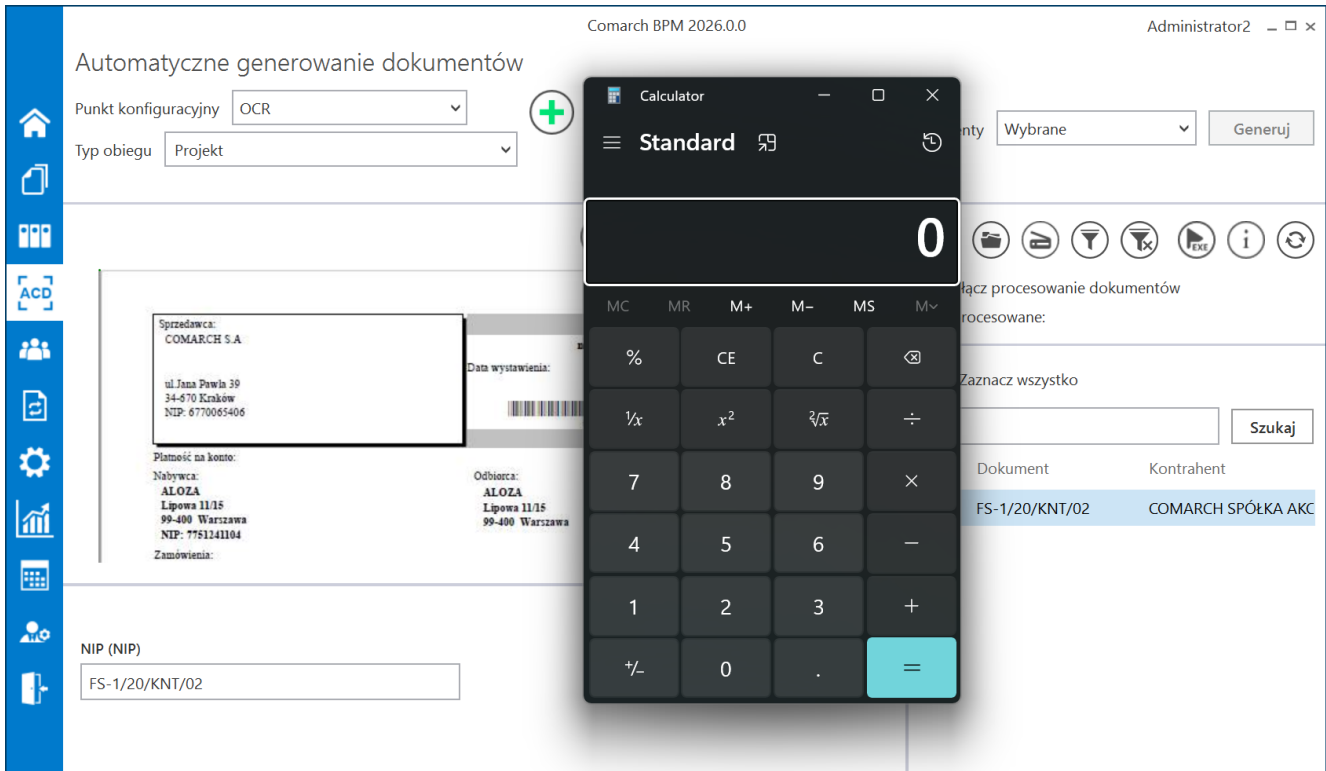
Comarch BPM 2026.0.0

Administrator2

Automatyczne generowanie dokumentów

Punkt konfiguracyjny OCR

Typ obiegu Projekt

Calculator

Standard

0

MC MR M+ M− MS M∨

| % | CE | C | ⌫ |
|---|---|---|---|
| $\frac{1}{x}$ | $x^2$ | $\sqrt[2]{x}$ | ÷ |
| 7 | 8 | 9 | × |
| 4 | 5 | 6 | − |
| 1 | 2 | 3 | + |
| +/− | 0 | . | = |

enty Wybrane Generuj

łącz procesowanie dokumentów

rocesowane:

Zaznacz wszystko

Szukaj

| Dokument | Kontrahent |
|---|---|
| FS-1/20/KNT/02 | COMARCH SPÓŁKA AKC |

Sprzedawca:
COMARCH S.A
ul.Jana Pawła 39
34-670 Kraków
NIP: 6770065406

Data wystawienia:

Płatność na konto:

Nabywca:
ALOZA
Lipowa 11/15
99-400 Warszawa
NIP: 7751241104

Odbiorca:
ALOZA
Lipowa 11/15
99-400 Warszawa

Zamówienia:

NIP (NIP)

FS-1/20/KNT/02